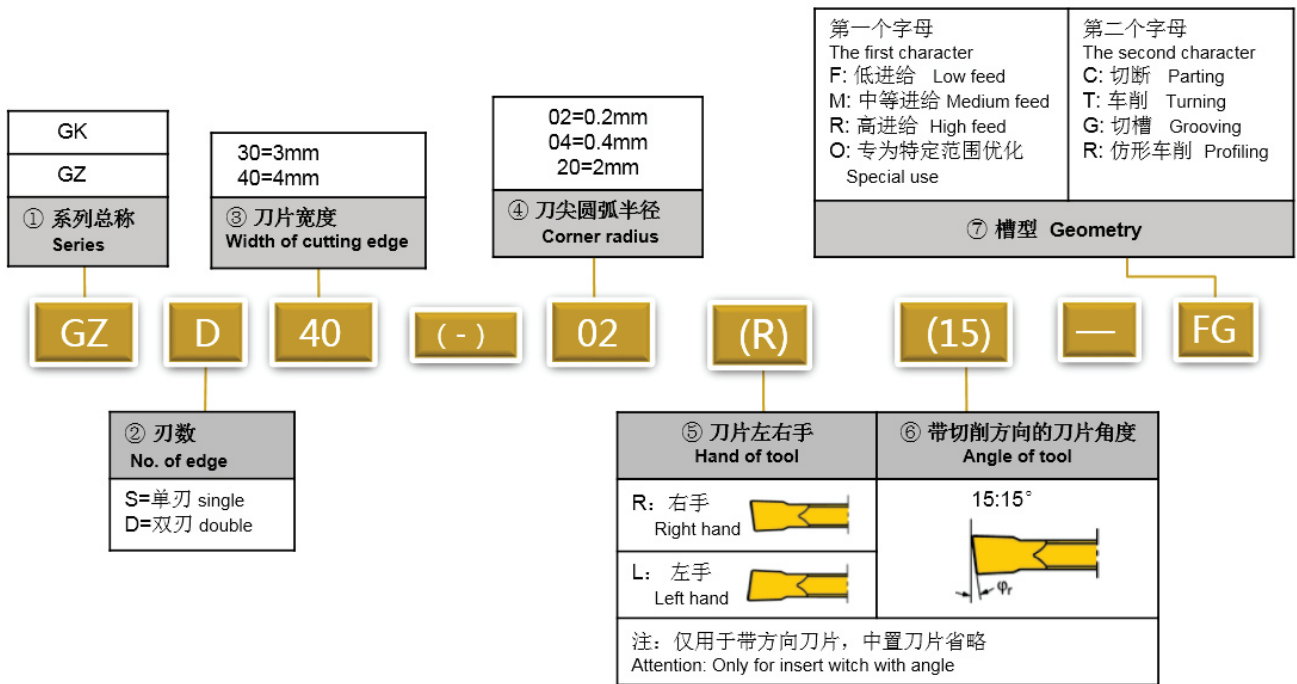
GK
GZ
① 系列总称
Series

30=3mm
40=4mm
③ 刀片宽度
Width of cutting edge

02=0.2mm
04=0.4mm
20=2mm
④ 刀尖圆弧半径
Corner radius

第一个字母
The first character
F: 低进给 Low feed
M: 中等进给 Medium feed
R: 高进给 High feed
O: 专为特定范围优化 Special use

第二个字母
The second character
C: 切断 Parting
T: 车削 Turning
G: 切槽 Grooving
R: 仿形车削 Profiling

⑦ 槽型 Geometry

GZ D 40 ( - ) 02 (R) (15) — FG

② 刃数
No. of edge
S=单刃 single
D=双刃 double

| ⑤ 刀片左右手 Hand of tool | ⑥ 带切削方向的刀片角度 Angle of tool |
|---|---|
| R：右手 Right hand | 15:15° |
| L：左手 Left hand | $\varphi_r$ |

注：仅用于带方向刀片，中置刀片省略
Attention: Only for insert witch with angle